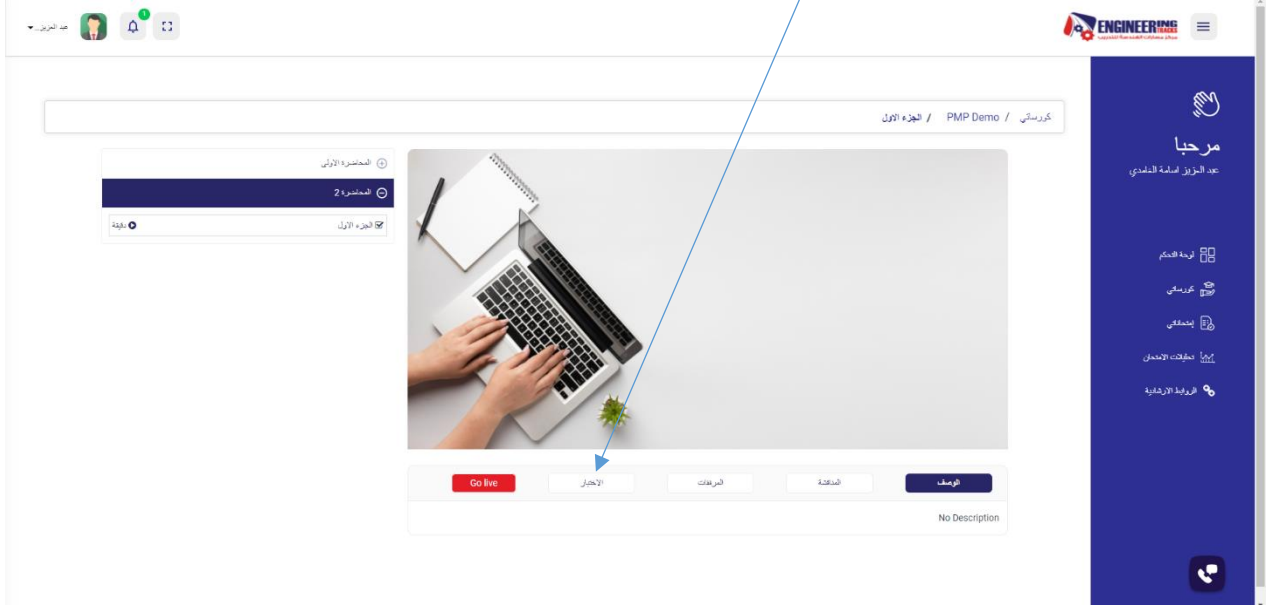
عبد العزيز... 1

ENGINEERING

مرحبا
عبد العزيز اسامة الغامدي

لوحة التحكم
كورساتي
إمتحاناتي
تحليلات الامتحان
الروابط الارشادية

كورساتي / PMP Demo / الجزء الاول

المحاضرة الأولى
المحاضرة 2
الجزء الاول دقيقة

الوصف
المناقشة
المرفقات
الأخبار
Go live

No Description